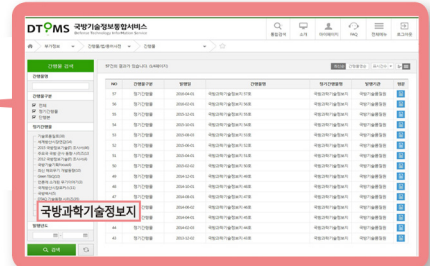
DTiMS 국방기술정보통합서비스

Defense Technology Information Management System

통합검색 소개 마이페이지 FAQ 전체메뉴 로그아웃

간행물 검색

간행물명

간행물구분

전체

정기간행물

단행본

정기간행물

국방과학기술정보

간행연도

검색

| NO | 간행물구분 | 발행일 | 간행물명 | 정기간행물명 | 발행기관 | 열람 |
|---|---|---|---|---|---|---|
| 57 | 정기간행물 | 2016-04-01 | 국방과학기술정보 | 국방과학기술정보 | 국방기술품질원 | |
| 56 | 정기간행물 | 2016-01-01 | 국방과학기술정보 | 국방과학기술정보 | 국방기술품질원 | |
| 55 | 정기간행물 | 2015-12-01 | 국방과학기술정보 | 국방과학기술정보 | 국방기술품질원 | |
| 54 | 정기간행물 | 2015-10-01 | 국방과학기술정보 | 국방과학기술정보 | 국방기술품질원 | |
| 53 | 정기간행물 | 2015-08-01 | 국방과학기술정보 | 국방과학기술정보 | 국방기술품질원 | |
| 52 | 정기간행물 | 2015-06-01 | 국방과학기술정보 | 국방과학기술정보 | 국방기술품질원 | |
| 51 | 정기간행물 | 2015-04-01 | 국방과학기술정보 | 국방과학기술정보 | 국방기술품질원 | |
| 50 | 정기간행물 | 2015-02-01 | 국방과학기술정보 | 국방과학기술정보 | 국방기술품질원 | |
| 49 | 정기간행물 | 2014-12-01 | 국방과학기술정보 | 국방과학기술정보 | 국방기술품질원 | |
| 48 | 정기간행물 | 2014-10-01 | 국방과학기술정보 | 국방과학기술정보 | 국방기술품질원 | |
| 47 | 정기간행물 | 2014-08-01 | 국방과학기술정보 | 국방과학기술정보 | 국방기술품질원 | |
| 46 | 정기간행물 | 2014-06-01 | 국방과학기술정보 | 국방과학기술정보 | 국방기술품질원 | |
| 45 | 정기간행물 | 2014-04-01 | 국방과학기술정보 | 국방과학기술정보 | 국방기술품질원 | |
| 44 | 정기간행물 | 2014-02-01 | 국방과학기술정보 | 국방과학기술정보 | 국방기술품질원 | |
| 43 | 정기간행물 | 2013-12-01 | 국방과학기술정보 | 국방과학기술정보 | 국방기술품질원 | |